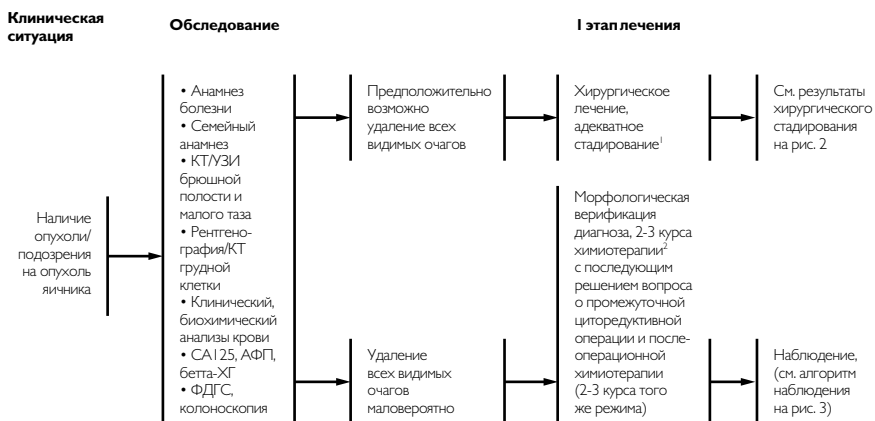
Клиническая ситуация

Обследование

I этап лечения

Наличие опухоли/ подозрения на опухоль яичника

• Анамнез болезни
• Семейный анамнез
• КТ/УЗИ брюшной полости и малого таза
• Рентгенография/КТ грудной клетки
• Клинический, биохимический анализы крови
• CA125, АФП, бетта-ХГ
• ФДГС, колоноскопия

Предположительно возможно удаление всех видимых очагов

Удаление всех видимых очагов маловероятно

Хирургическое лечение, адекватное стадирование$^1$

Морфологическая верификация диагноза, 2-3 курса химиотерапии$^2$ с последующим решением вопроса о промежуточной циторедуктивной операции и послеоперационной химиотерапии (2-3 курса того же режима)

См. результаты хирургического стадирования на рис. 2

Наблюдение, (см. алгоритм наблюдения на рис. 3)